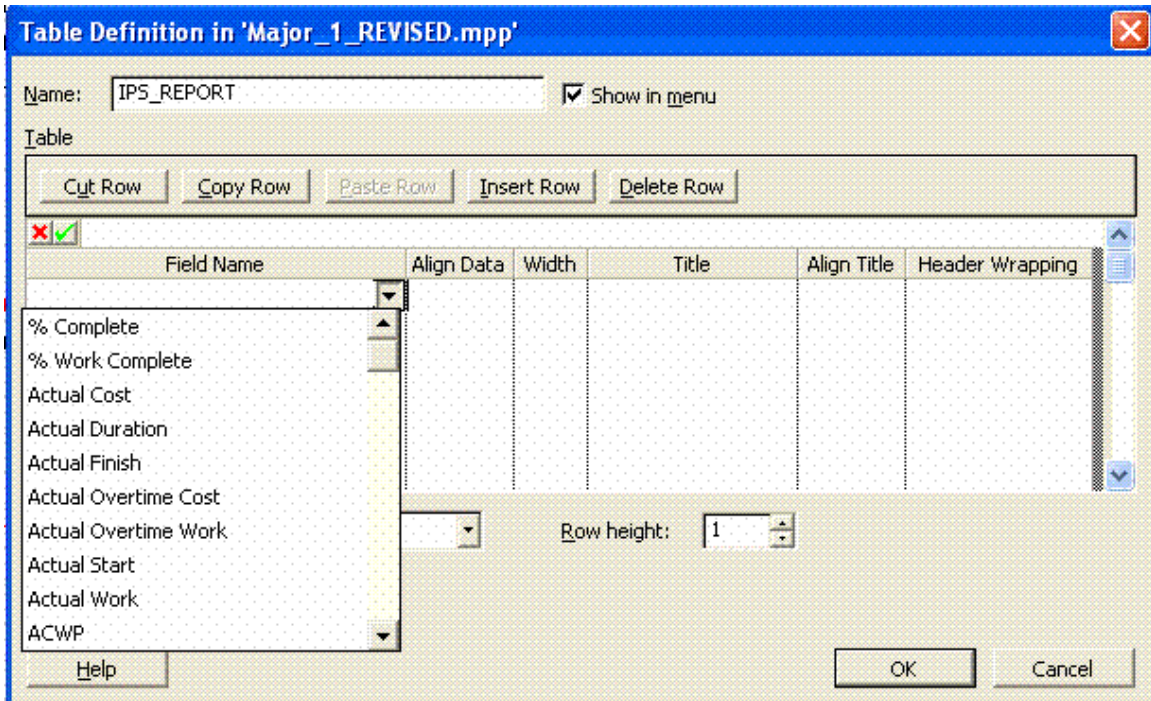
Table Definition in 'Major_1_REVISED.mpp'

Name: IPS_REPORT

Show in menu

Table

Cut Row | Copy Row | Paste Row | Insert Row | Delete Row

| Field Name | Align Data | Width | Title | Align Title | Header Wrapping |
|---|---|---|---|---|---|
| | | | | | |

% Complete
% Work Complete
Actual Cost
Actual Duration
Actual Finish
Actual Overtime Cost
Actual Overtime Work
Actual Start
Actual Work
ACWP

Row height: 1

Help

OK

Cancel